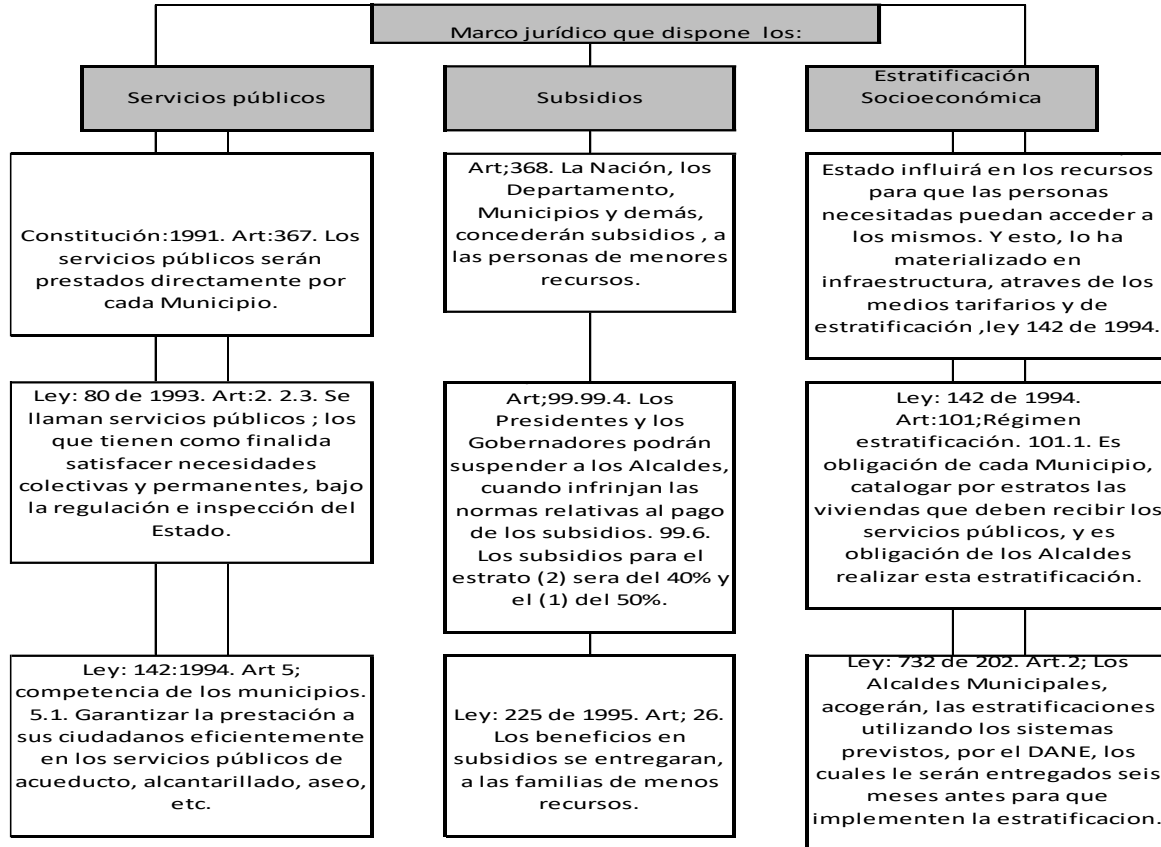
Marco jurídico que dispone los:

Servicios públicos

Constitución:1991. Art:367. Los servicios públicos serán prestados directamente por cada Municipio.

Ley: 80 de 1993. Art:2. 2.3. Se llaman servicios públicos ; los que tienen como finalida satisfacer necesidades colectivas y permanentes, bajo la regulación e inspección del Estado.

Ley: 142:1994. Art 5; competencia de los municipios. 5.1. Garantizar la prestación a sus ciudadanos eficientemente en los servicios públicos de acueducto, alcantarillado, aseo, etc.

Subsidios

Art;368. La Nación, los Departamento, Municipios y demás, concederán subsidios , a las personas de menores recursos.

Art;99.99.4. Los Presidentes y los Gobernadores podrán suspender a los Alcaldes, cuando infrinjan las normas relativas al pago de los subsidios. 99.6. Los subsidios para el estrato (2) sera del 40% y el (1) del 50%.

Ley: 225 de 1995. Art; 26. Los beneficios en subsidios se entregaran, a las familias de menos recursos.

Estratificación Socioeconómica

Estado influirá en los recursos para que las personas necesitadas puedan acceder a los mismos. Y esto, lo ha materializado en infraestructura, atraves de los medios tarifarios y de estratificación ,ley 142 de 1994.

Ley: 142 de 1994. Art:101;Régimen estratificación. 101.1. Es obligación de cada Municipio, catalogar por estratos las viviendas que deben recibir los servicios públicos, y es obligación de los Alcaldes realizar esta estratificación.

Ley: 732 de 202. Art.2; Los Alcaldes Municipales, acogerán, las estratificaciones utilizando los sistemas previstos, por el DANE, los cuales le serán entregados seis meses antes para que implementen la estratificacion.